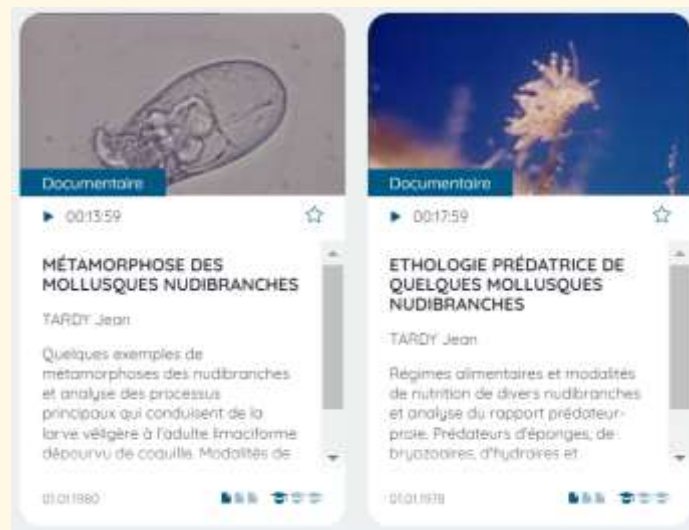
Documentaire

00:13:59

MÉTAMORPHOSE DES MOLLUSQUES NUDIBRANCHES

TARDY Jean

Quelques exemples de métamorphoses des nudibranches et analyse des processus principaux qui conduisent de la larve véligère à l'adulte limaciforme dépourvu de coquille. Modalités de

01.01.1980

Documentaire

00:17:59

ETHOLOGIE PRÉDATRICE DE QUELQUES MOLLUSQUES NUDIBRANCHES

TARDY Jean

Régimes alimentaires et modalités de nutrition de divers nudibranches et analyse du rapport prédateur-proie. Prédateurs d'éponges, de bryozoaires, d'hydraires et

01.01.1978